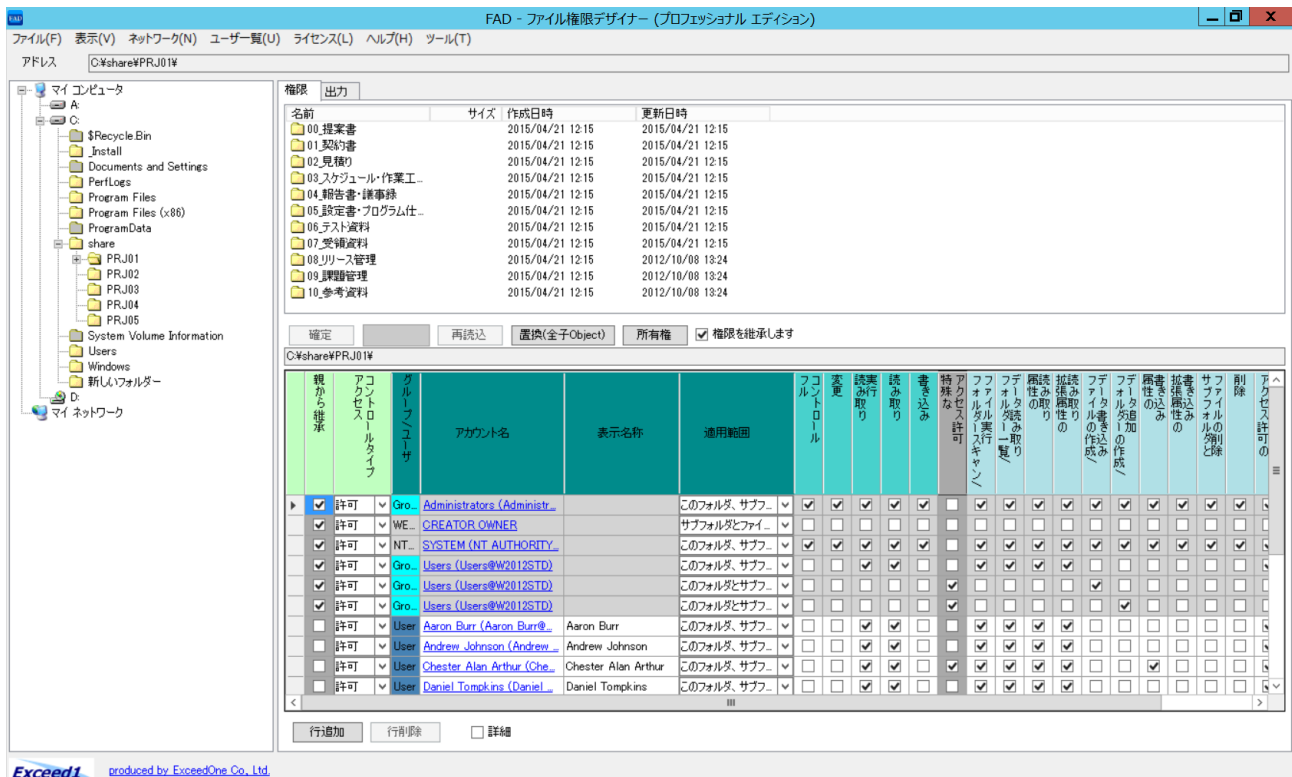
FAD - ファイル権限デザイナー (プロフェッショナル エディション)

ファイル(F) 表示(V) ネットワーク(N) ユーザー覧(U) ライセンス(L) ヘルプ(H) ツール(T)

アドレス C:¥share¥PRJ01¥

マイ コンピュータ
A:
C:
$Recycle.Bin
_Install
Documents and Settings
PerfLogs
Program Files
Program Files (x86)
ProgramData
share
PRJ01
PRJ02
PRJ03
PRJ04
PRJ05
System Volume Information
Users
Windows
新しいフォルダー
D:
マイ ネットワーク

権限 出力

| 名前 | サイズ | 作成日時 | 更新日時 |
|---|---|---|---|
| 00_提案書 | | 2015/04/21 12:15 | 2015/04/21 12:15 |
| 01_契約書 | | 2015/04/21 12:15 | 2015/04/21 12:15 |
| 02_見積り | | 2015/04/21 12:15 | 2015/04/21 12:15 |
| 03_スケジュール・作業工... | | 2015/04/21 12:15 | 2015/04/21 12:15 |
| 04_報告書・議事録 | | 2015/04/21 12:15 | 2015/04/21 12:15 |
| 05_設定書・プログラム仕... | | 2015/04/21 12:15 | 2015/04/21 12:15 |
| 06_テスト資料 | | 2015/04/21 12:15 | 2015/04/21 12:15 |
| 07_受領資料 | | 2015/04/21 12:15 | 2015/04/21 12:15 |
| 08_リリース管理 | | 2015/04/21 12:15 | 2012/10/08 13:24 |
| 09_課題管理 | | 2015/04/21 12:15 | 2012/10/08 13:24 |
| 10_参考資料 | | 2015/04/21 12:15 | 2012/10/08 13:24 |

確定 再読込 置換(全子Object) 所有権 権限を継承します

C:¥share¥PRJ01¥

| 親から継承 | アクセスコントロールタイプ | グループ/ユーザ | アカウント名 | 表示名称 | 適用範囲 | フルコントロール | 変更 | 読み取りと実行 | 読み取り | 書き込み | 特殊なアクセス許可 | フォルダーのスキャン/ファイルの実行 | フォルダーの一覧/データの読み取り | 属性の読み取り | 拡張属性の読み取り | ファイルの作成/データの書き込み | フォルダーの作成/データの追加 | 属性の書き込み | 拡張属性の書き込み | サブフォルダーとファイルの削除 | 削除 | アクセス許可の |
|---|---|---|---|---|---|---|---|---|---|---|---|---|---|---|---|---|---|---|---|---|---|---|
| ✔ | 許可 | Gro... | Administrators (Administr... | | このフォルダ、サブフ... | ✔ | ✔ | ✔ | ✔ | ✔ | | ✔ | ✔ | ✔ | ✔ | ✔ | ✔ | ✔ | ✔ | ✔ | ✔ | |
| ✔ | 許可 | WE... | CREATOR OWNER | | サブフォルダとファイ... | | | | | | | | | | | | | | | | | |
| ✔ | 許可 | NT... | SYSTEM (NT AUTHORITY... | | このフォルダ、サブフ... | ✔ | ✔ | ✔ | ✔ | ✔ | | ✔ | ✔ | ✔ | ✔ | ✔ | ✔ | ✔ | ✔ | ✔ | ✔ | |
| ✔ | 許可 | Gro... | Users (Users@W2012STD) | | このフォルダ、サブフ... | | | ✔ | ✔ | | | ✔ | ✔ | ✔ | ✔ | | | | | | | |
| ✔ | 許可 | Gro... | Users (Users@W2012STD) | | このフォルダとサブフ... | | | | | | ✔ | | | | | ✔ | | | | | | |
| ✔ | 許可 | Gro... | Users (Users@W2012STD) | | このフォルダとサブフ... | | | | | | ✔ | | | | | | ✔ | | | | | |
| | 許可 | User | Aaron Burr (Aaron Burr@... | Aaron Burr | このフォルダ、サブフ... | | | ✔ | ✔ | | | ✔ | ✔ | ✔ | ✔ | | | | | | | |
| | 許可 | User | Andrew Johnson (Andrew ... | Andrew Johnson | このフォルダ、サブフ... | | | ✔ | ✔ | | | ✔ | ✔ | ✔ | ✔ | | | | | | | |
| | 許可 | User | Chester Alan Arthur (Che... | Chester Alan Arthur | このフォルダ、サブフ... | | | ✔ | ✔ | | ✔ | ✔ | ✔ | ✔ | ✔ | | | ✔ | | | | |
| | 許可 | User | Daniel Tompkins (Daniel ... | Daniel Tompkins | このフォルダ、サブフ... | | | ✔ | ✔ | | | ✔ | ✔ | ✔ | ✔ | | | | | | | |

行追加 行削除 詳細

Exceed1 produced by ExceedOne Co., Ltd.